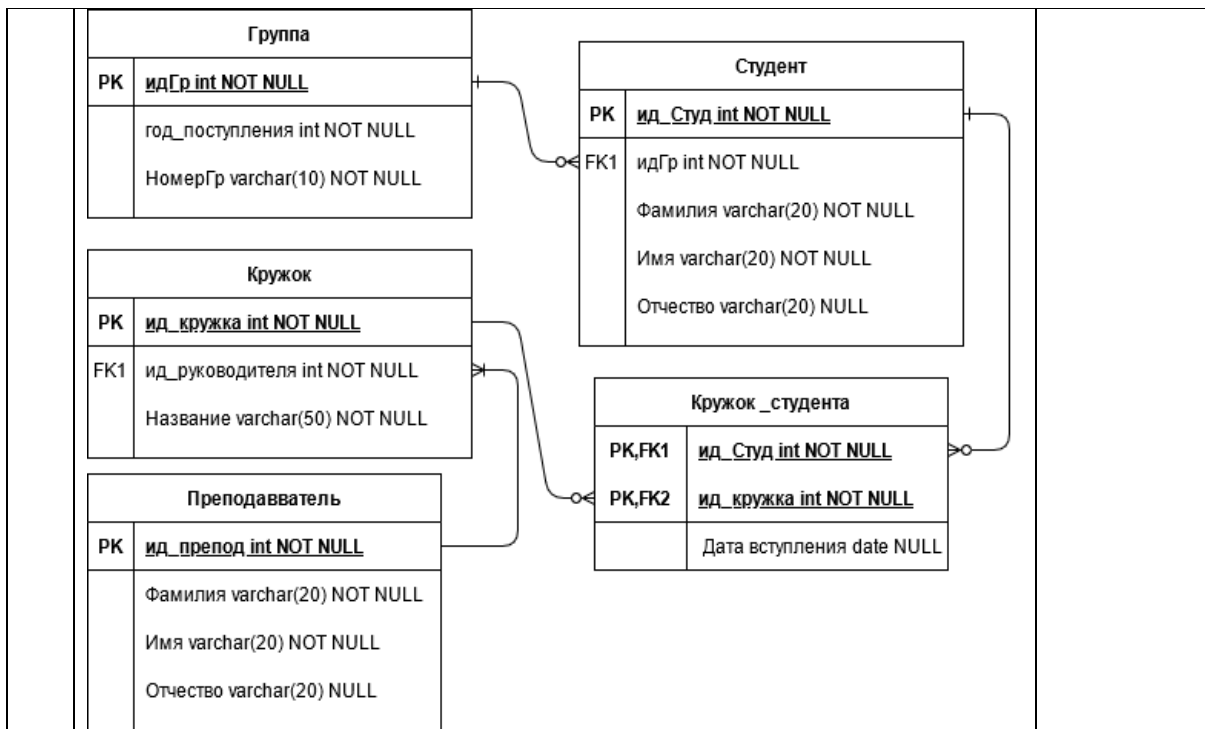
Группа

| PK | идГр int NOT NULL |
|---|---|
| | год_поступления int NOT NULL |
| | НомерГр varchar(10) NOT NULL |

Студент

| PK | ид_Студ int NOT NULL |
|---|---|
| FK1 | идГр int NOT NULL |
| | Фамилия varchar(20) NOT NULL |
| | Имя varchar(20) NOT NULL |
| | Отчество varchar(20) NULL |

Кружок

| PK | ид_кружка int NOT NULL |
|---|---|
| FK1 | ид_руководителя int NOT NULL |
| | Название varchar(50) NOT NULL |

Кружок _студента

| PK,FK1 | ид_Студ int NOT NULL |
|---|---|
| PK,FK2 | ид_кружка int NOT NULL |
| | Дата вступления date NULL |

Преподавватель

| PK | ид_препод int NOT NULL |
|---|---|
| | Фамилия varchar(20) NOT NULL |
| | Имя varchar(20) NOT NULL |
| | Отчество varchar(20) NULL |